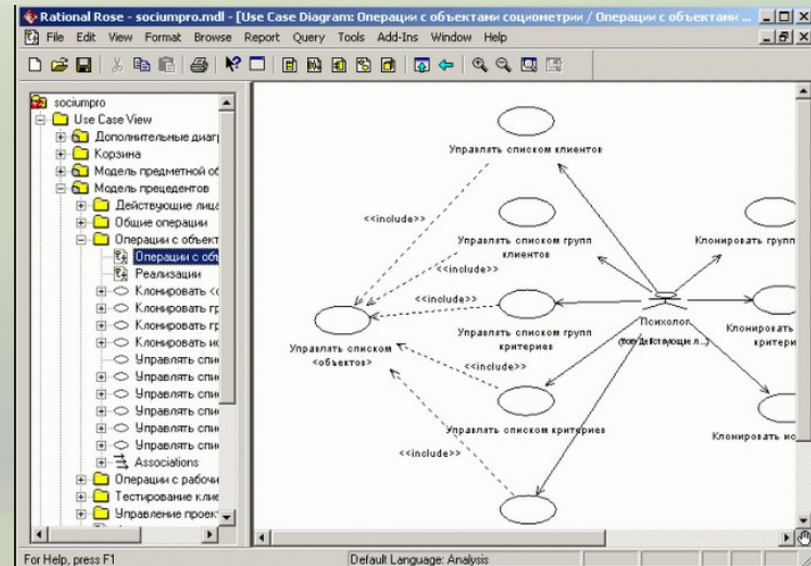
Rational Rose - sociumpro.mdl - [Use Case Diagram: Операции с объектами социометрии / Операции с объектами ...

File Edit View Format Browse Report Query Tools Add-Ins Window Help

sociumpro
Use Case View
Дополнительные диаг
Корзина
Модель предметной об
Модель прецедентов
Действующие лица
Общие операции
Операции с объект
Операции с объ
Реализации
Клонировать «
Клонировать гр
Клонировать гр
Клонировать ис
Управлять спис
Управлять спис
Управлять спис
Управлять спис
Управлять спис
Управлять спис
Associations
Операции с рабоч
Тестирование кли
Управление проект

Управлять списком клиентов
<<include>>
Управлять списком групп клиентов
<<include>>
Клонировать групп
<<include>>
Управлять списком «объектов»
Управлять списком групп критериев
Психолог
(from Действующие л...)
Клонировать
критери
<<include>>
Управлять списком критериев
<<include>>
Клонировать ис

For Help, press F1
Default Language: Analysis